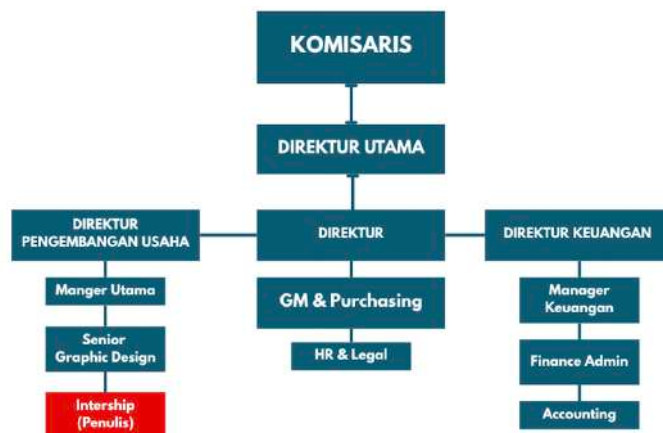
KOMISARIS

DIREKTUR UTAMA

DIREKTUR PENGEMBANGAN USAHA

DIREKTUR

DIREKTUR KEUANGAN

Manger Utama

Senior Graphic Design

Intership (Penulis)

GM & Purchasing

HR & Legal

Manager Keuangan

Finance Admin

Accounting